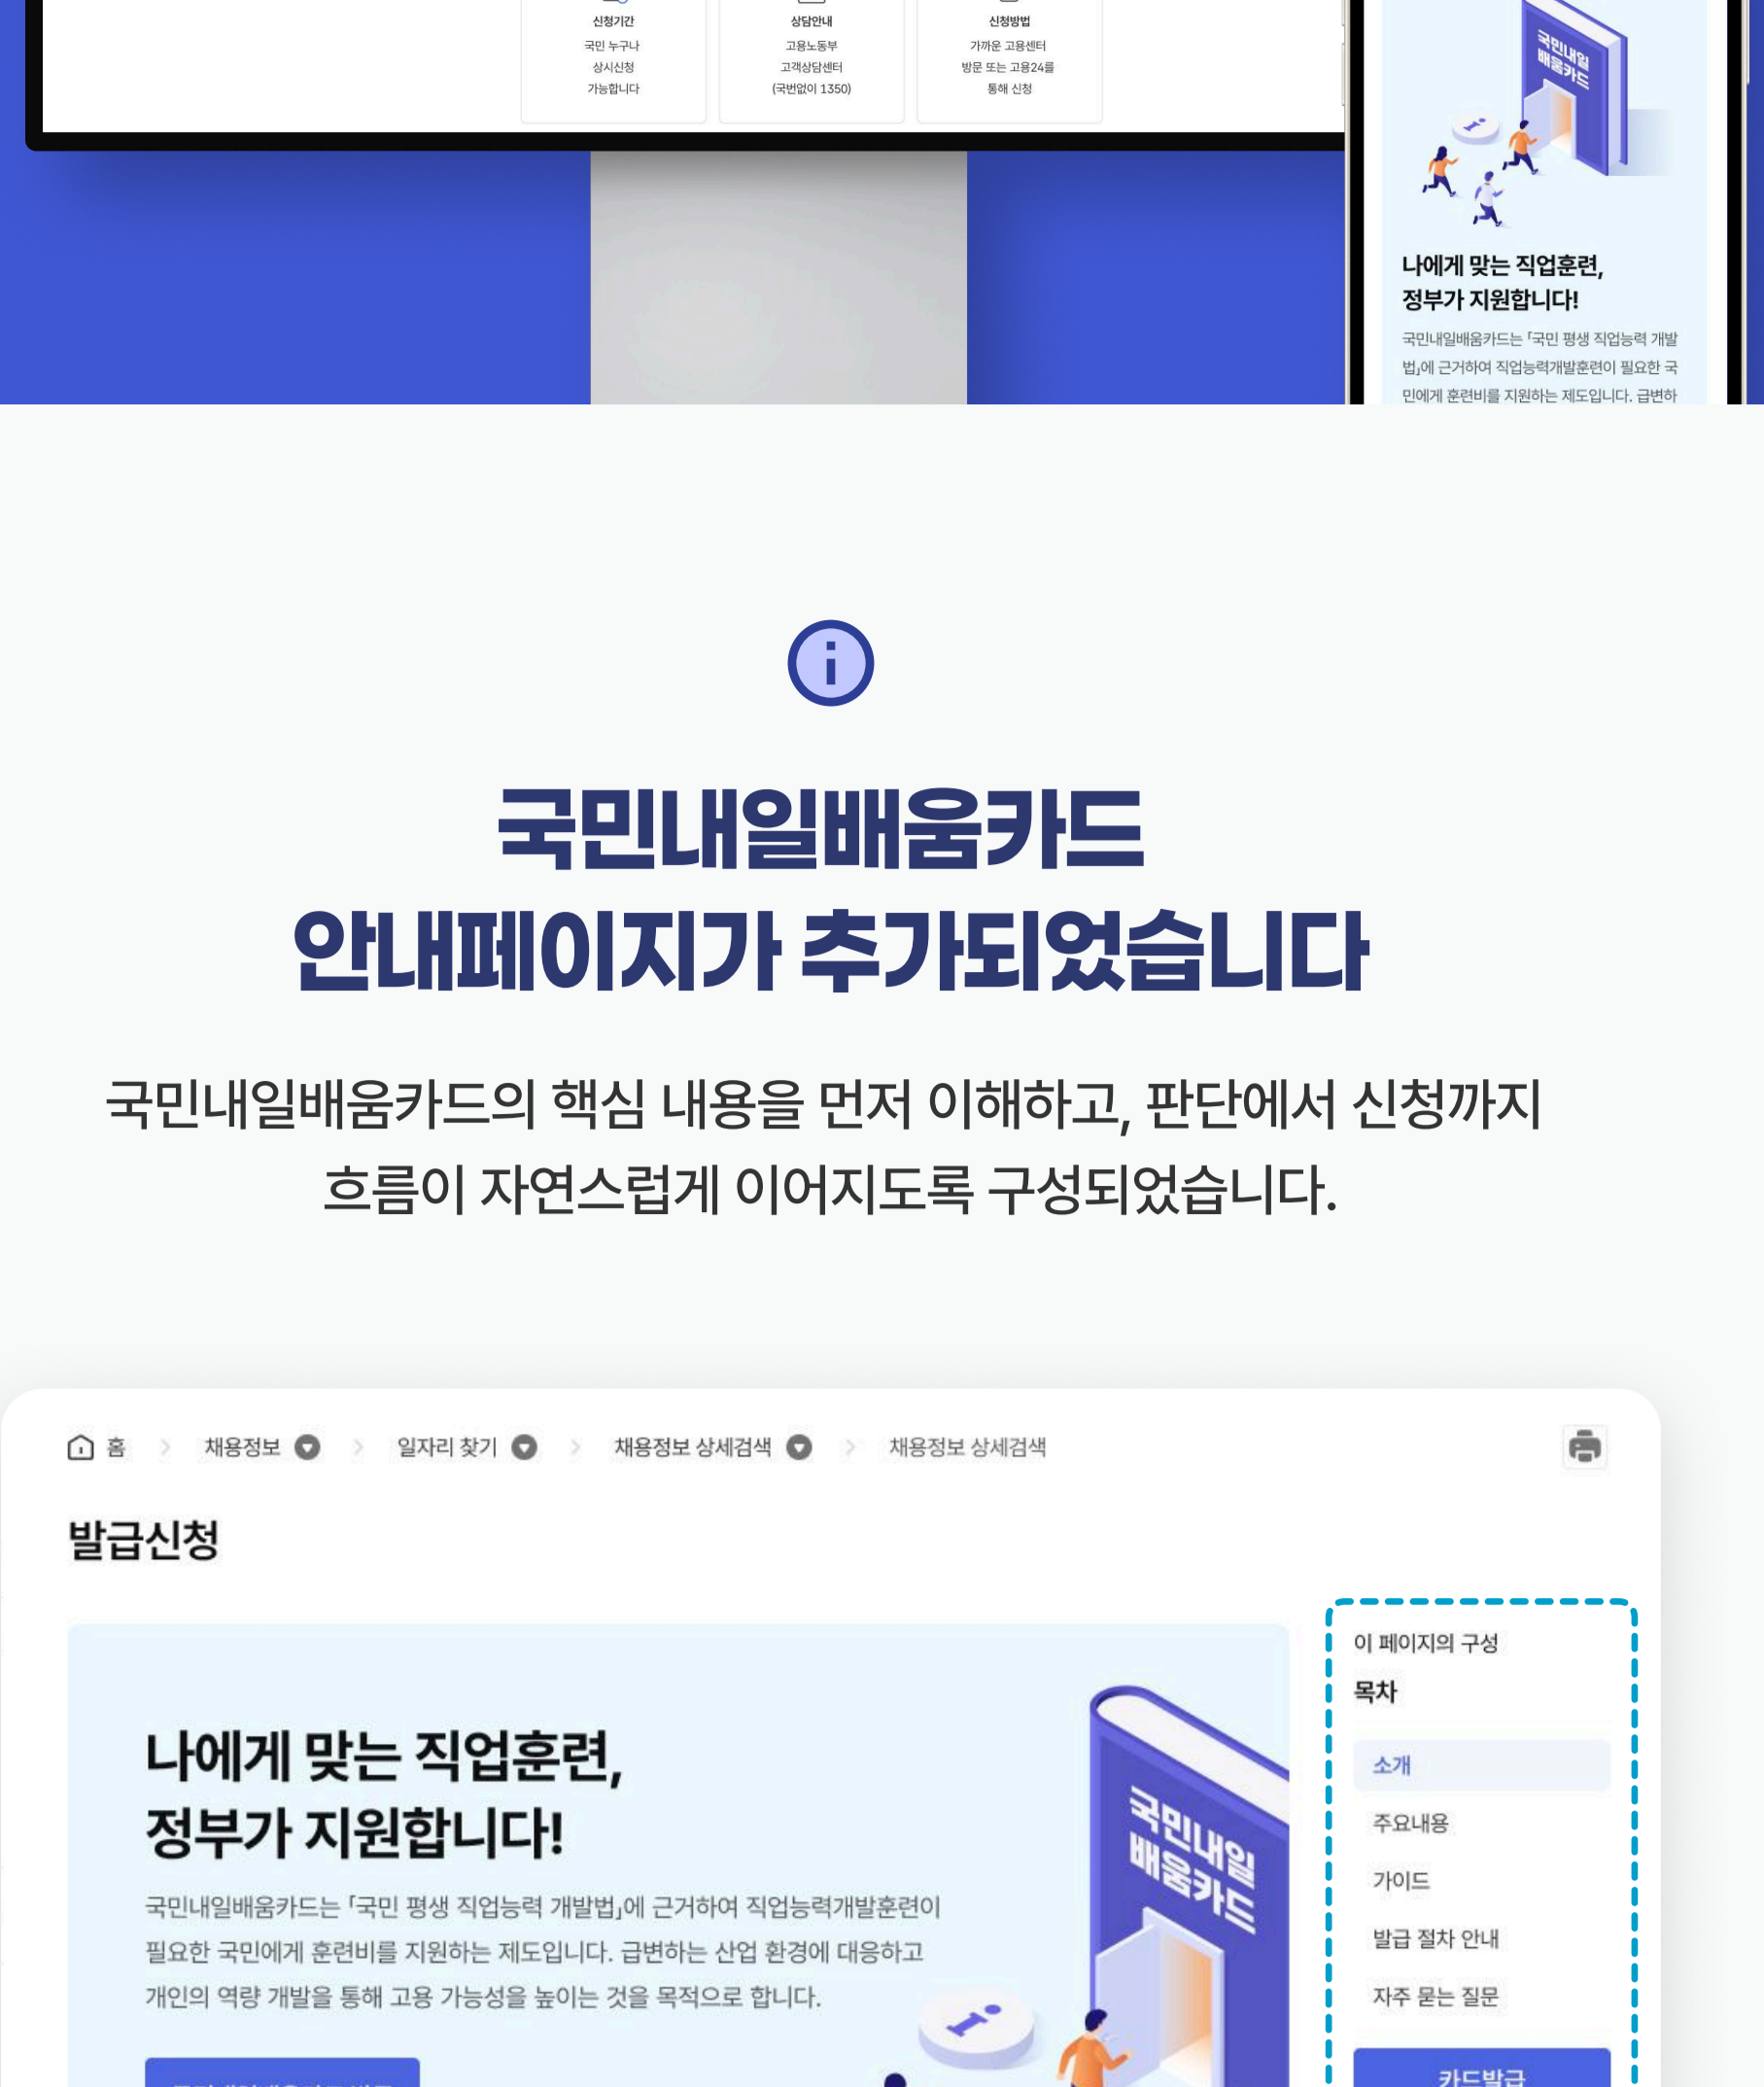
신청기간
국민 누구나
상시신청
가능합니다

상담안내
고용노동부
고객상담센터
(국번없이 1350)

신청방법
가까운 고용센터
방문 또는 고용24를
통해 신청

국민내일
배움카드

나에게 맞는 직업훈련,
정부가 지원합니다!

국민내일배움카드는 「국민 평생 직업능력 개발법」에 근거하여 직업능력개발훈련이 필요한 국민에게 훈련비를 지원하는 제도입니다. 급변하

국민내일배움카드
안내페이지가 추가되었습니다

국민내일배움카드의 핵심 내용을 먼저 이해하고, 판단에서 신청까지 흐름이 자연스럽게 이어지도록 구성되었습니다.

홈 > 채용정보 > 일자리 찾기 > 채용정보 상세검색 > 채용정보 상세검색

발급신청

나에게 맞는 직업훈련,
정부가 지원합니다!

국민내일배움카드는 「국민 평생 직업능력 개발법」에 근거하여 직업능력개발훈련이 필요한 국민에게 훈련비를 지원하는 제도입니다. 급변하는 산업 환경에 대응하고 개인의 역량 개발을 통해 고용 가능성을 높이는 것을 목적으로 합니다.

국민내일
배움카드

이 페이지의 구성
목차
소개
주요내용
가이드
발급 절차 안내
자주 묻는 질문
카드발급